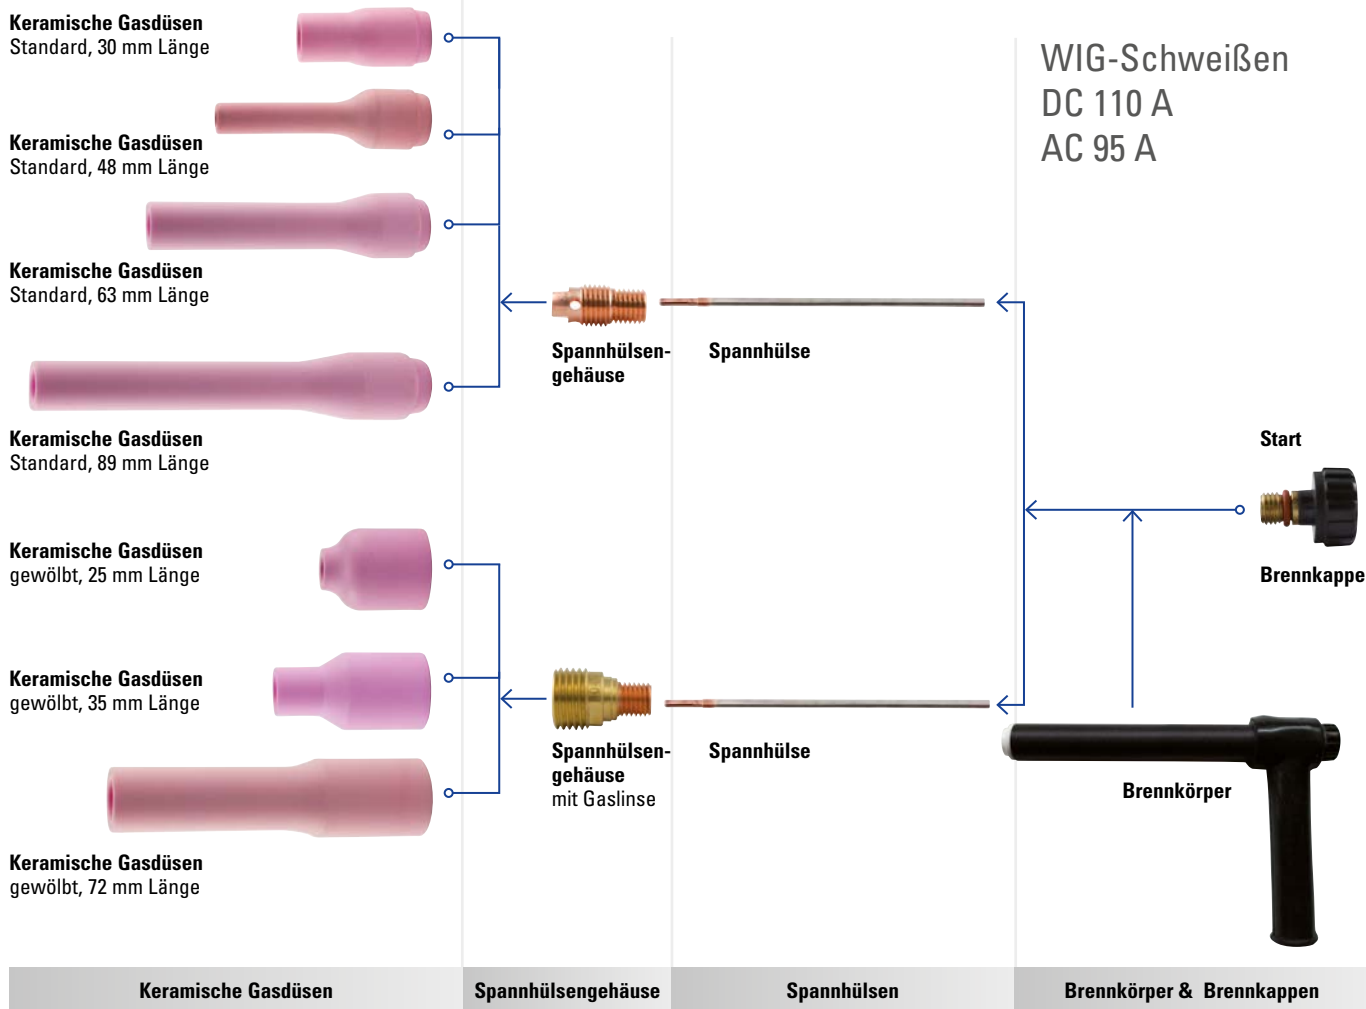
Keramische Gasdüsen
Standard, 30 mm Länge

Keramische Gasdüsen
Standard, 48 mm Länge

Keramische Gasdüsen
Standard, 63 mm Länge

Keramische Gasdüsen
Standard, 89 mm Länge

Keramische Gasdüsen
gewölbt, 25 mm Länge

Keramische Gasdüsen
gewölbt, 35 mm Länge

Keramische Gasdüsen
gewölbt, 72 mm Länge

Spannhülsengehäuse

Spannhülse

Spannhülsengehäuse
mit Gaslinse

Spannhülse

WIG-Schweißen
DC 110 A
AC 95 A

Start

Brennkappe

Brennkörper

Keramische Gasdüsen | Spannhülsengehäuse | Spannhülsen | Brennkörper & Brennkappen